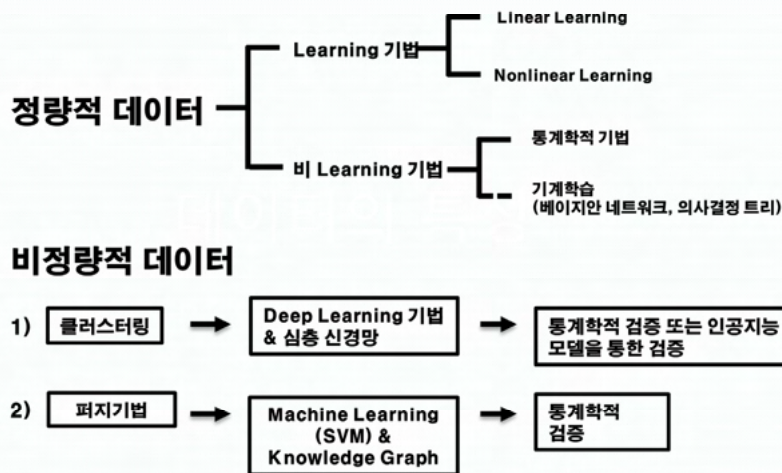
정량적 데이터

Learning 기법

Linear Learning

Nonlinear Learning

비 Learning 기법

통계학적 기법

기계학습
(베이지안 네트워크, 의사결정 트리)

비정량적 데이터

1) 클러스터링

Deep Learning 기법 & 심층 신경망

통계학적 검증 또는 인공지능 모델을 통한 검증

2) 퍼지기법

Machine Learning (SVM) & Knowledge Graph

통계학적 검증